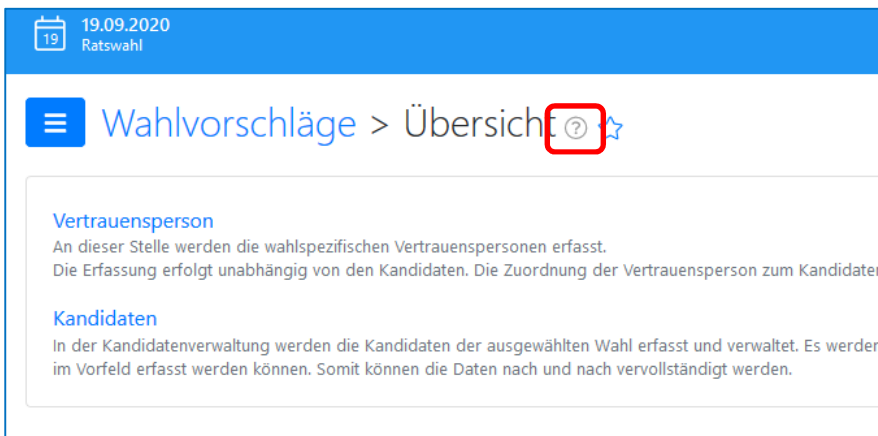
19
19.09.2020
Ratswahl

Wahlvorschläge > Übersicht ?

Vertrauensperson
An dieser Stelle werden die wahlspezifischen Vertrauenspersonen erfasst.
Die Erfassung erfolgt unabhängig von den Kandidaten. Die Zuordnung der Vertrauensperson zum Kandidaten

Kandidaten
In der Kandidatenverwaltung werden die Kandidaten der ausgewählten Wahl erfasst und verwaltet. Es werden im Vorfeld erfasst werden können. Somit können die Daten nach und nach vervollständigt werden.